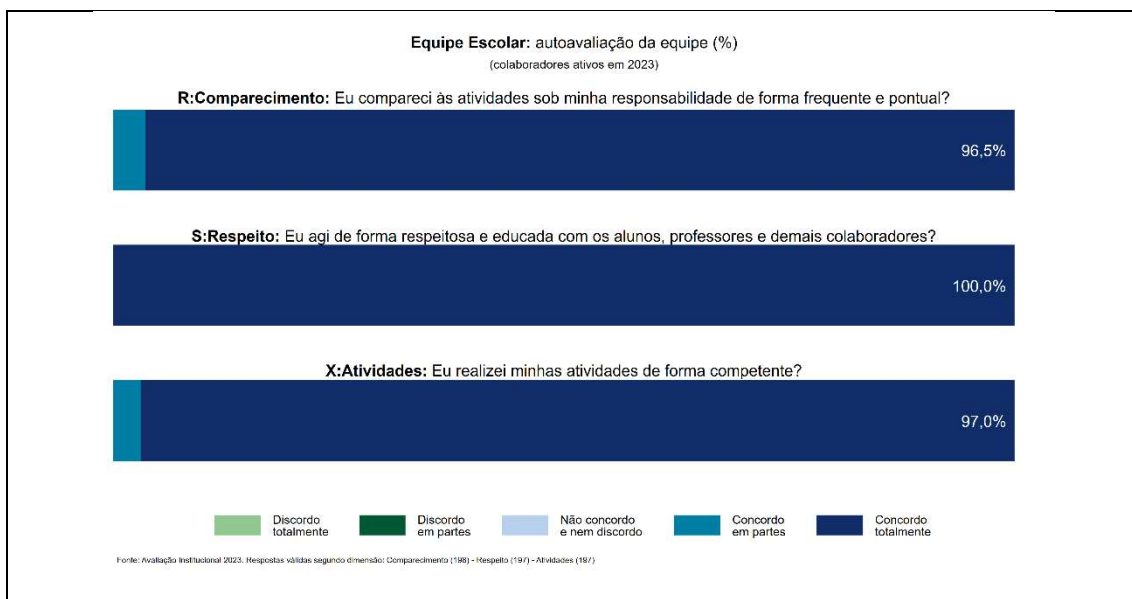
**Equipe Escolar:** autoavaliação da equipe (%)
(colaboradores ativos em 2023)

**R:Comparecimento:** Eu compareci às atividades sob minha responsabilidade de forma frequente e pontual?

96,5%

**S:Respeito:** Eu agi de forma respeitosa e educada com os alunos, professores e demais colaboradores?

100,0%

**X:Atividades:** Eu realizei minhas atividades de forma competente?

97,0%

Discordo totalmente
Discordo em partes
Não concordo e nem discordo
Concordo em partes
Concordo totalmente

Fonte: Avaliação Institucional 2023. Respostas válidas segundo dimensão: Comparecimento (198) - Respeito (197) - Atividades (197)